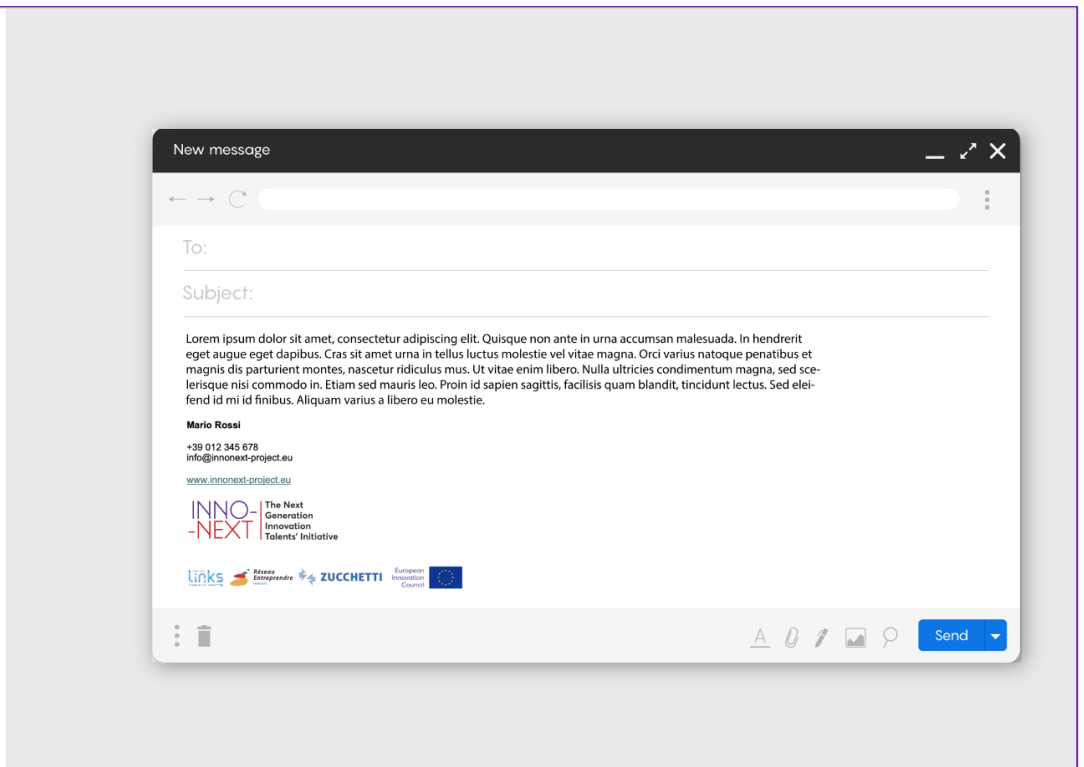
New message

To:

Subject:

Lorem ipsum dolor sit amet, consectetur adipiscing elit. Quisque non ante in urna accumsan malesuada. In hendrerit eget augue eget dapibus. Cras sit amet urna in tellus luctus molestie vel vitae magna. Orci varius natoque penatibus et magnis dis parturient montes, nascetur ridiculus mus. Ut vitae enim libero. Nulla ultricies condimentum magna, sed scelerisque nisi commodo in. Etiam sed mauris leo. Proin id sapien sagittis, facilisis quam blandit, tincidunt lectus. Sed eleifend id mi id finibus. Aliquam varius a libero eu molestie.

Mario Rossi

+39 012 345 678
info@innonext-project.eu

www.innonext-project.eu

INNO- -NEXT The Next Generation Innovation Talents' Initiative

links Réseau Entreprendre ZUCCHETTI European Innovation Council

A

Send